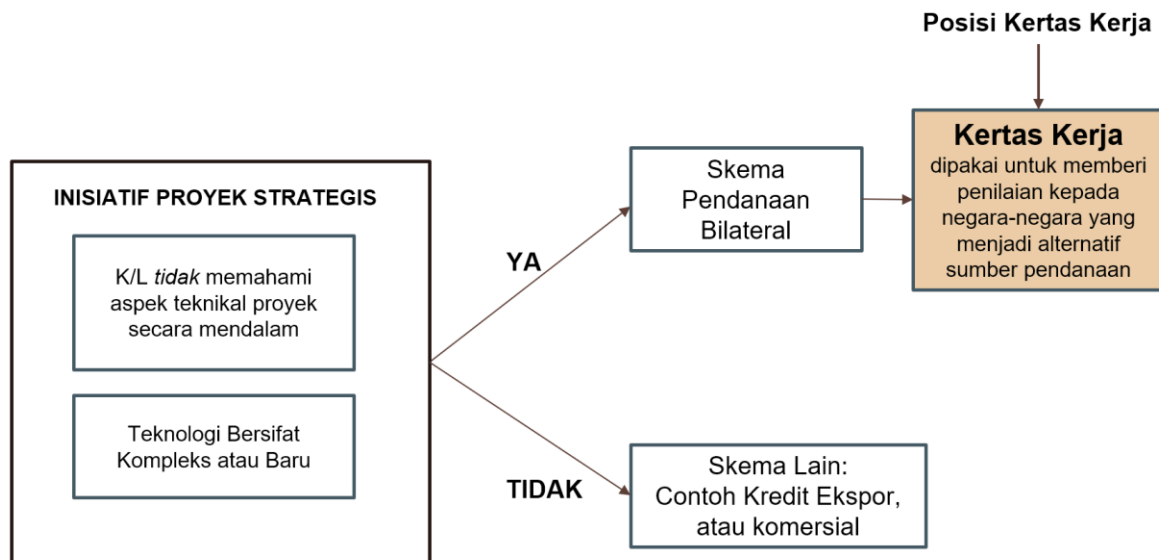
Posisi Kertas Kerja

INISIATIF PROYEK STRATEGIS

K/L *tidak* memahami aspek teknikal proyek secara mendalam

Teknologi Bersifat Kompleks atau Baru

YA

TIDAK

Skema Pendanaan Bilateral

Kertas Kerja
dipakai untuk memberi penilaian kepada negara-negara yang menjadi alternatif sumber pendanaan

Skema Lain:
Contoh Kredit Ekspor, atau komersial